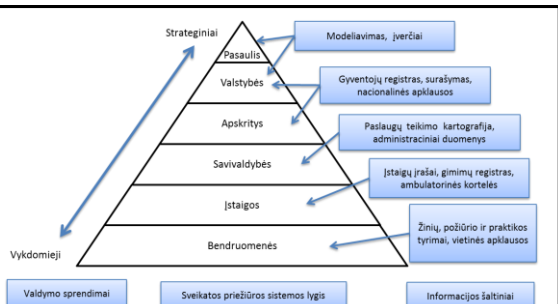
Strateginiai

Pasaulis

Valstybės

Apskritys

Savivaldybės

Įstaigos

Bendruomenės

Vykdomieji

Modeliavimas, įverčiai

Gyventojų registras, surašymas, nacionalinės apklausos

Paslaugų teikimo kartografija, administraciniai duomenys

Įstaigų įrašai, gimimų registras, ambulatorinės kortelės

Žinių, požiūrio ir praktikos tyrimai, vietinės apklausos

Valdymo sprendimai

Sveikatos priežiūros sistemos lygis

Informacijos šaltiniai